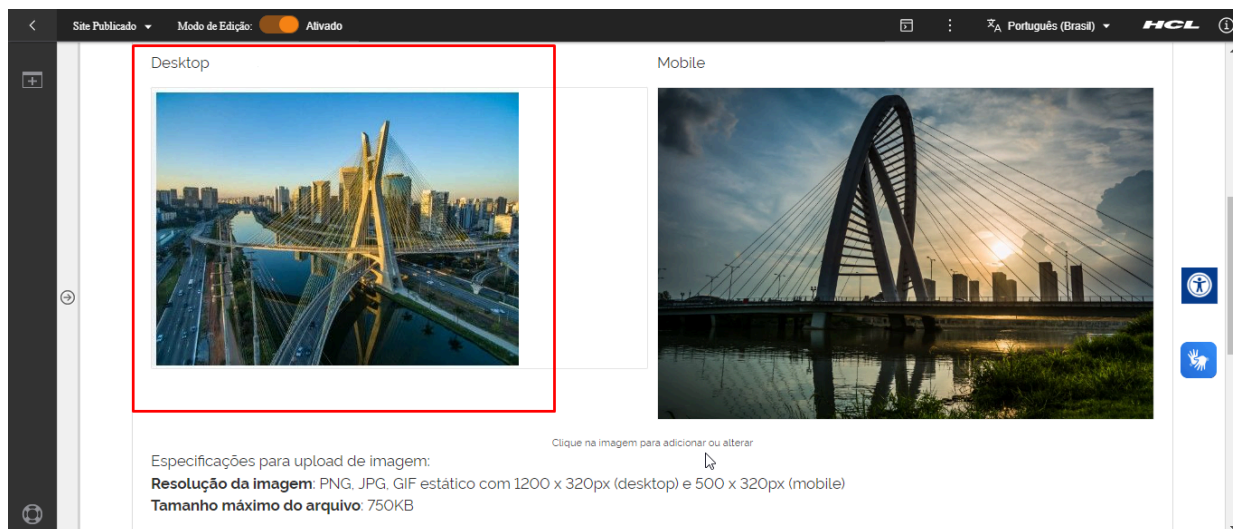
Site Publicado ▾ Modo de Edição: Ativado

Português (Brasil) ▾ HCL

Desktop

Mobile

Clique na imagem para adicionar ou alterar

Especificações para upload de imagem:
**Resolução da imagem**: PNG, JPG, GIF estático com 1200 x 320px (desktop) e 500 x 320px (mobile)
**Tamanho máximo do arquivo**: 750KB